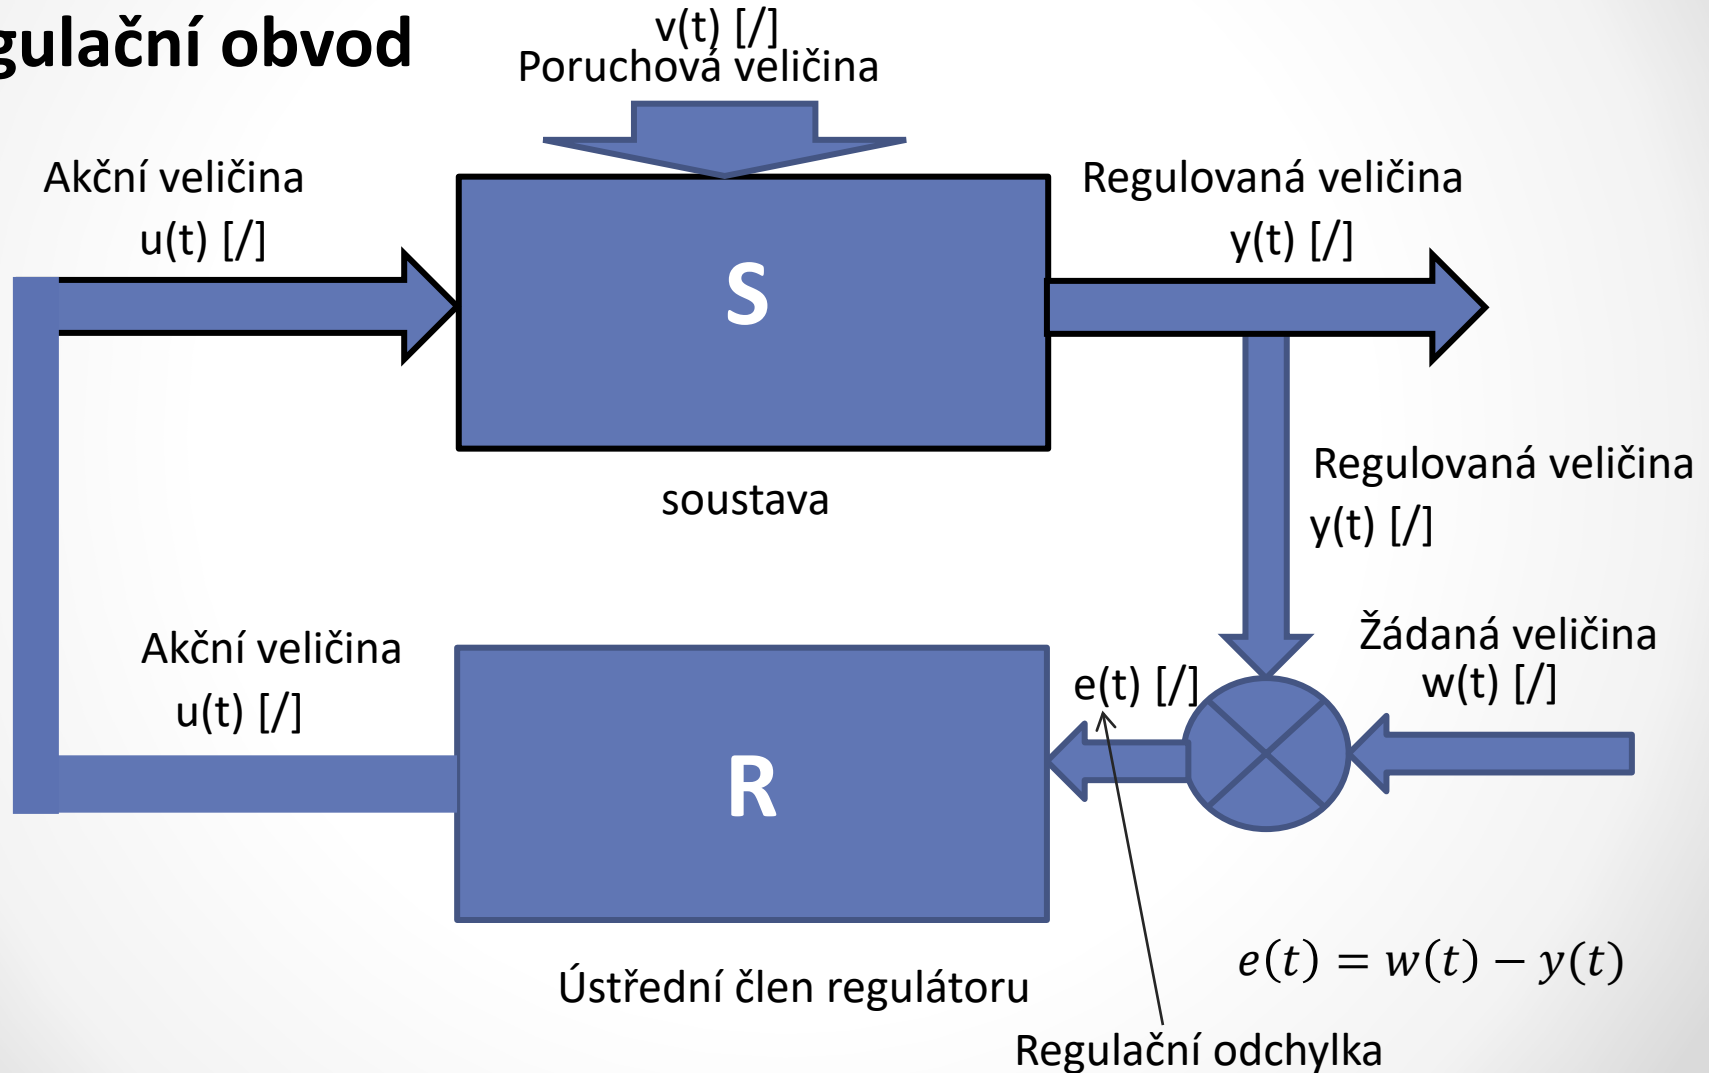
gulační obvod

v(t) [/]
Poruchová veličina

Akční veličina
u(t) [/]

S

Regulovaná veličina
y(t) [/]

soustava

Regulovaná veličina
y(t) [/]

Akční veličina
u(t) [/]

R

e(t) [/]

Žádaná veličina
w(t) [/]

Ústřední člen regulátoru

$e(t) = w(t) - y(t)$

Regulační odchylka